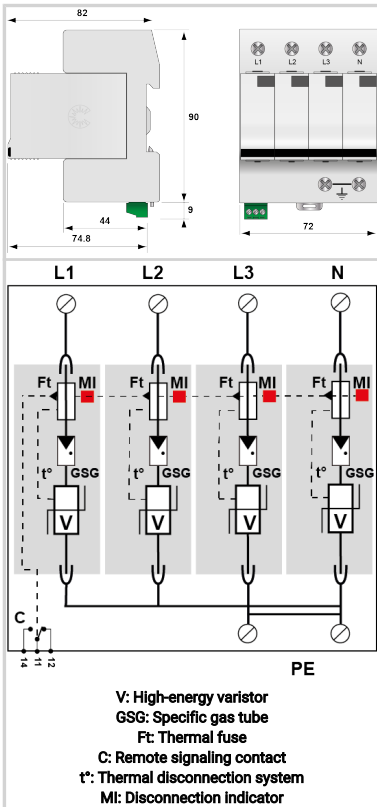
82

90

9

44

74.8

L1 L2 L3 N

72

L1 L2 L3 N

Ft MI

t° GSG

V

Ft MI

t° GSG

V

Ft MI

t° GSG

V

Ft MI

t° GSG

V

C

14 11 12

PE

V: High-energy varistor
GSG: Specific gas tube
Ft: Thermal fuse
C: Remote signaling contact
t°: Thermal disconnection system
MI: Disconnection indicator